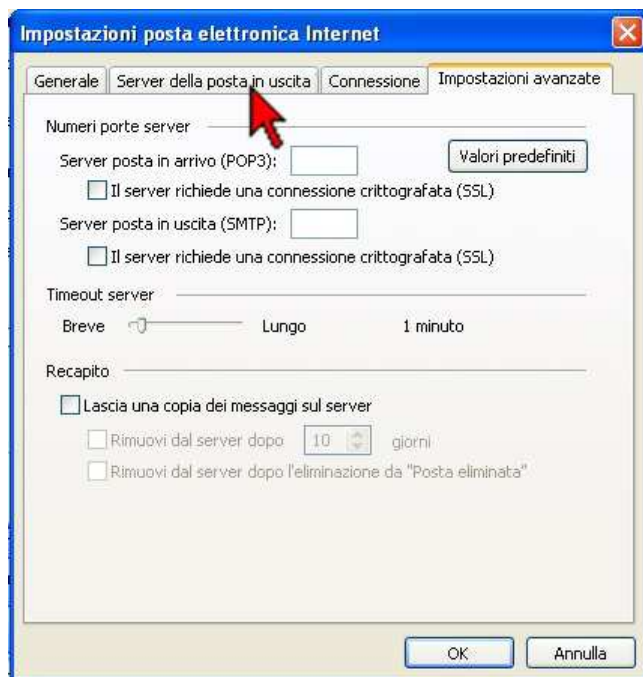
Impostazioni posta elettronica Internet

Generale | Server della posta in uscita | Connessione | Impostazioni avanzate

Numeri porte server

Server posta in arrivo (POP3):

Valori predefiniti

Il server richiede una connessione crittografata (SSL)

Server posta in uscita (SMTP):

Il server richiede una connessione crittografata (SSL)

Timeout server

Breve Lungo 1 minuto

Recapito

Lascia una copia dei messaggi sul server

Rimuovi dal server dopo 10 giorni

Rimuovi dal server dopo l'eliminazione da "Posta eliminata"

OK Annulla